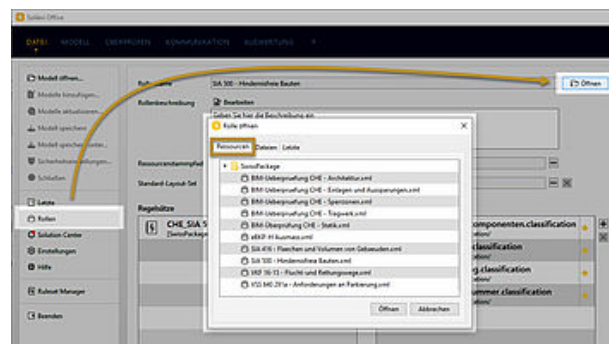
Solibri Office

DATEI MODELL ÜBERPRÜFEN KOMMUNIKATION AUSWERTUNG +

Modell öffnen...
Modelle hinzufügen...
Modelle aktualisieren...
Modell speichern
Modell speichern unter...
Sicherheitseinstellungen...
Schließen

Letzte
Rollen
Solution Center
Einstellungen
Hilfe

Rulesets Manager

Beenden

Rollenname
SIA 500 - Hindernisfreie Bauten
Öffnen

Rollenbeschreibung
Bearbeiten
Geben Sie hier die Beschreibung ein

Ressourcenstammpfad
Standard Layout Set

Regelsätze
CHE_SIA 5
[SolibriPackage]

komponenten.classification
g.classification
mmer.classification

Rolle öffnen
Ressourcen Dateien Letzte

SolriPackage
BIM-Ueberpruefung CHE - Architektur.xml
BIM-Ueberpruefung CHE - Anlagen und Aussparungen.xml
BIM-Ueberpruefung CHE - Sperrzonen.xml
BIM-Ueberpruefung CHE - Tragwerk.xml
BIM-Überprüfung CHE - Statik.xml
eBKP-H Ausmass.xml
SIA 416 - Flaechen und Volumen von Gebaeuden.xml
SIA 500 - Hindernisfreie Bauten.xml
VKF 16-15 - Flucht und Rettungswege.xml
VSS 640 291a - Anforderungen an Parkierung.xml

Öffnen Abbrechen